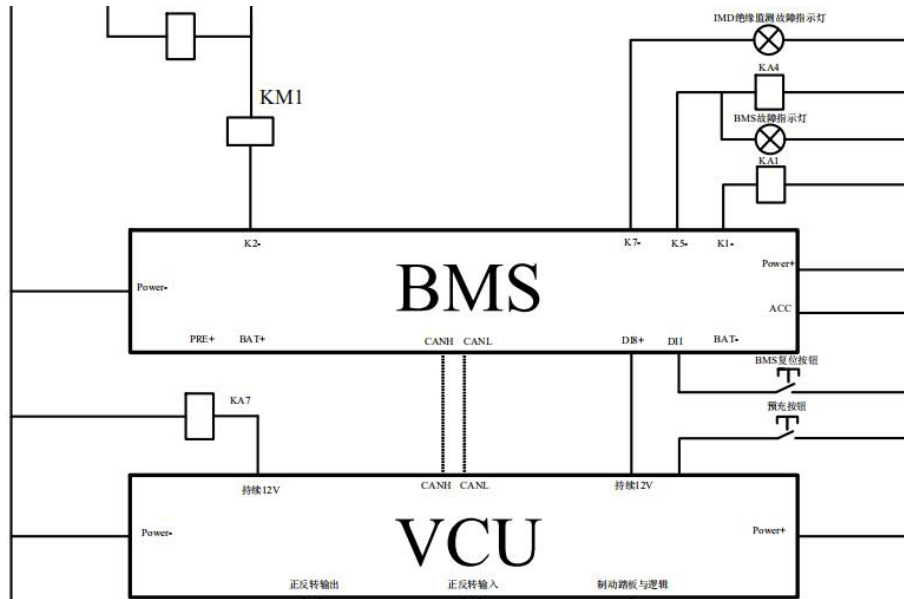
IMD绝缘监测故障指示灯

KA4

BMS故障指示灯

KA1

KM1

K2-

K7-

K5-

K1-

Power-

BMS

Power+

ACC

PRE+

BAT+

CANH

CANL

DI8+

DI1

BAT-

BMS复位按钮

KA7

预充按钮

持续12V

CANH

CANL

持续12V

Power-

VCU

Power+

正反转输出

正反转输入

制动踏板与逻辑